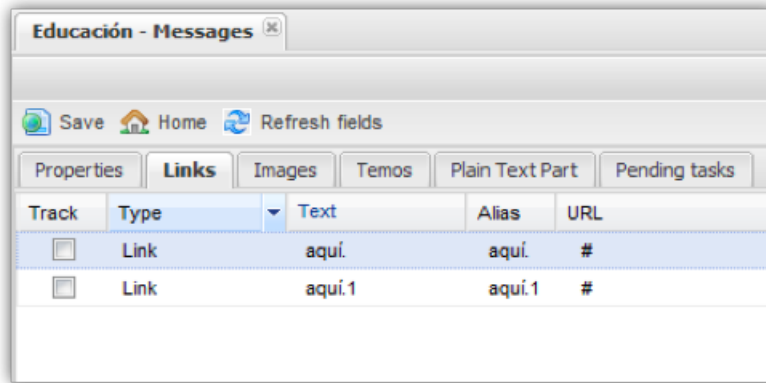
Educación - Messages

Save Home Refresh fields

Properties Links Images Temos Plain Text Part Pending tasks

| Track | Type | Text | Alias | URL |
|---|---|---|---|---|
| | Link | aquí. | aquí. | # |
| | Link | aquí.1 | aquí.1 | # |